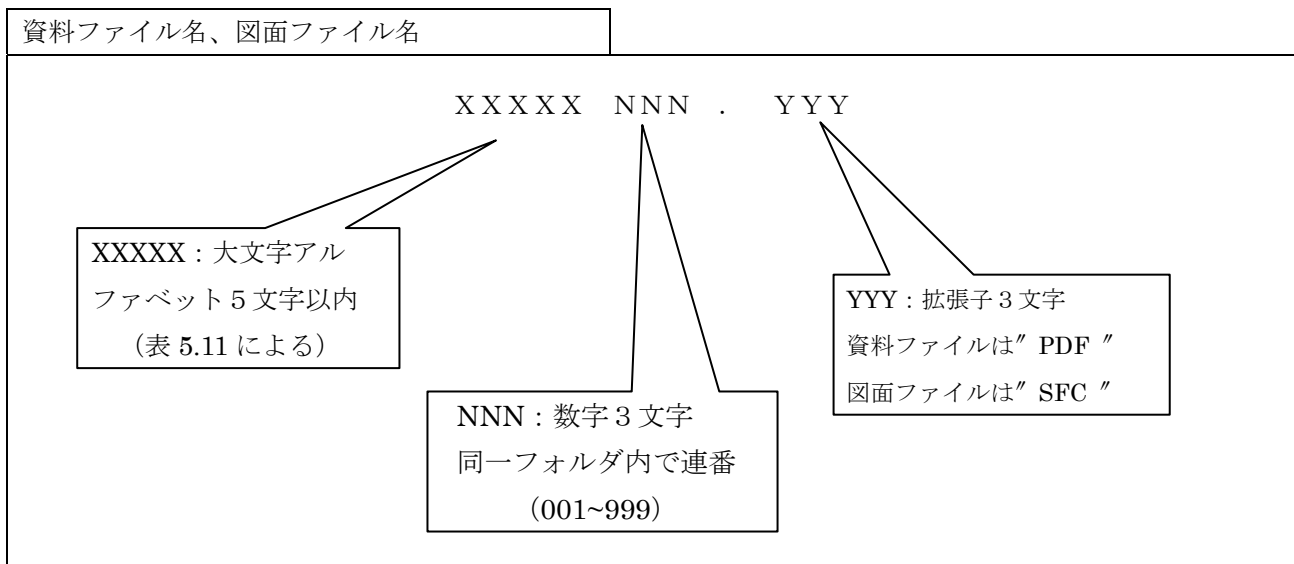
資料ファイル名、図面ファイル名

ＸＸＸＸＸ ＮＮＮ ． ＹＹＹ

XXXXX：大文字アルファベット５文字以内（表 5.11 による）

YYY：拡張子３文字
資料ファイルは″PDF″
図面ファイルは″SFC″

NNN：数字３文字
同一フォルダ内で連番
（001~999）